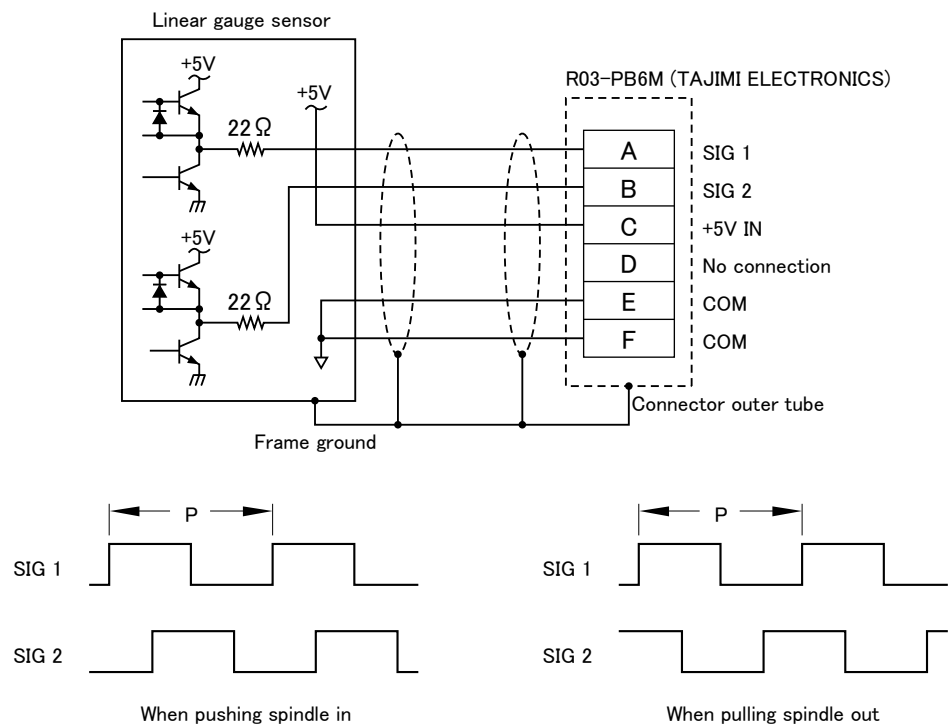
Linear gauge sensor

+5V

+5V

22Ω

+5V

22Ω

R03-PB6M (TAJIMI ELECTRONICS)

| A | SIG 1 |
|---|---|
| B | SIG 2 |
| C | +5V IN |
| D | No connection |
| E | COM |
| F | COM |

Connector outer tube

Frame ground

P

SIG 1

SIG 2

When pushing spindle in

P

SIG 1

SIG 2

When pulling spindle out